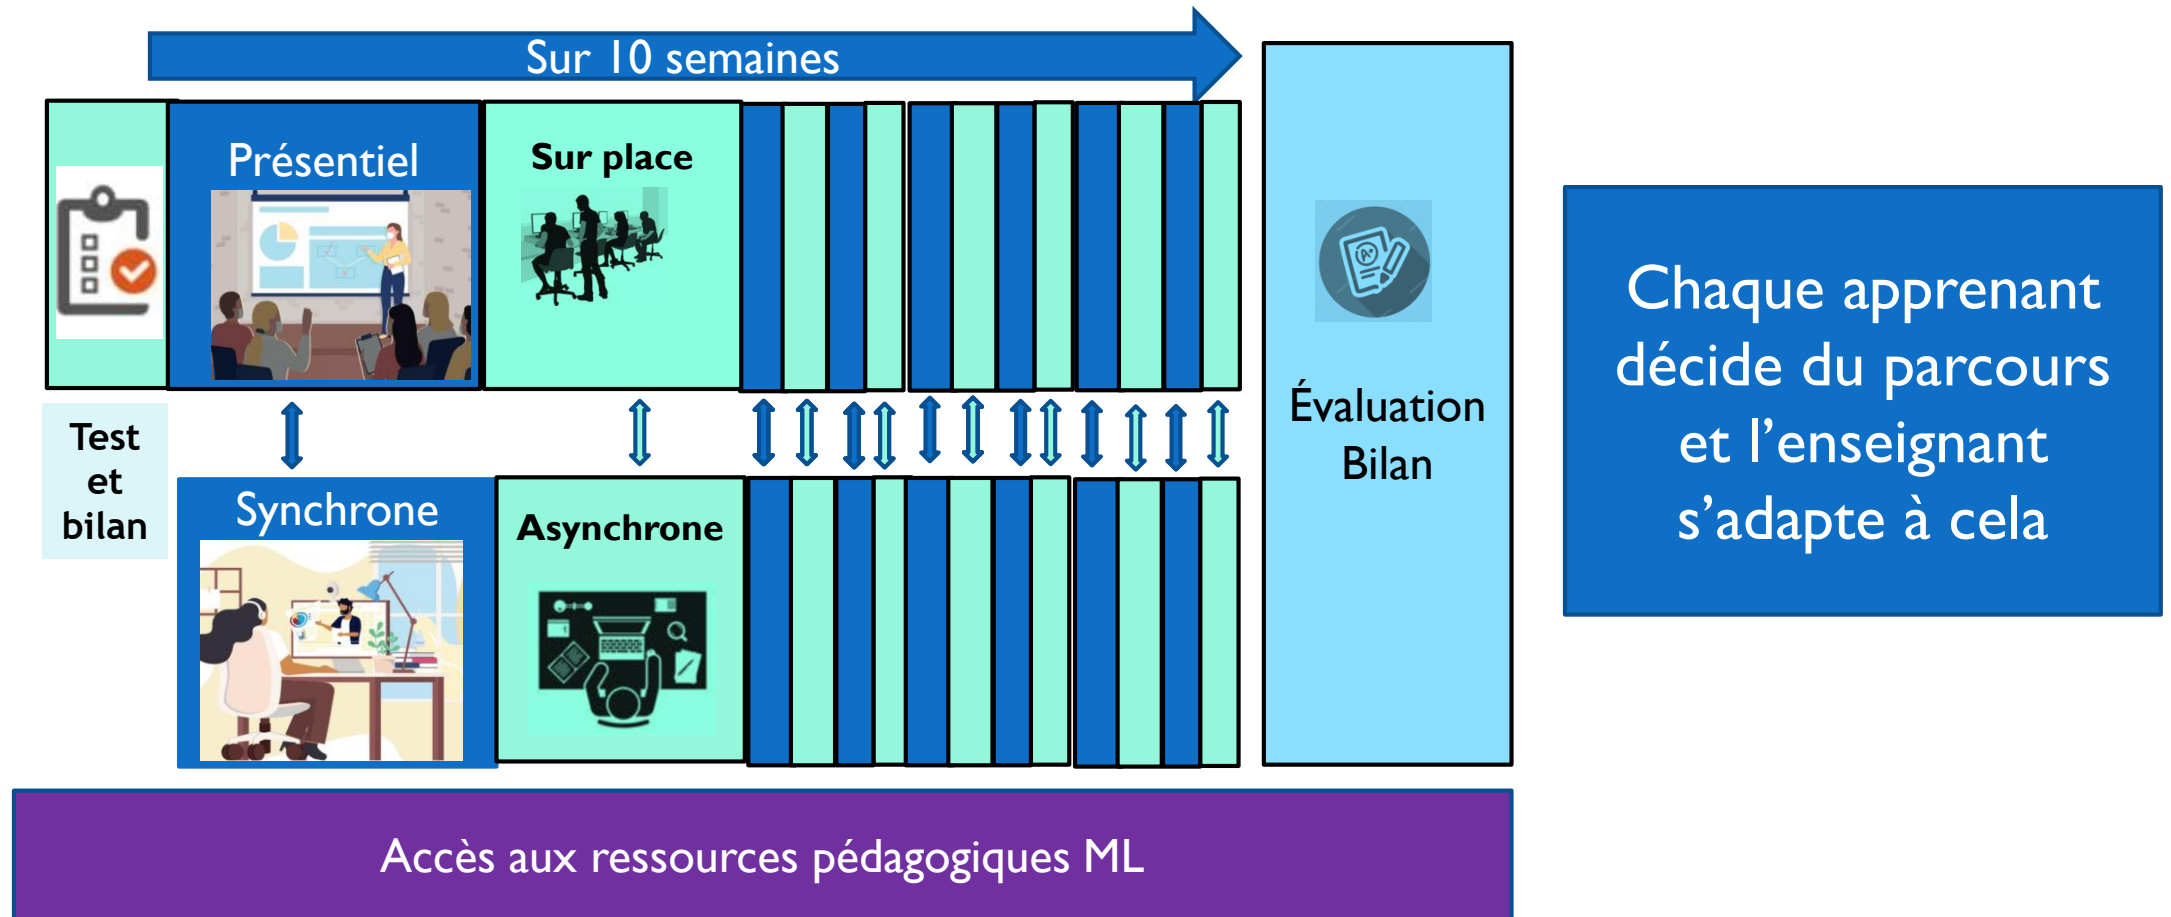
Sur 10 semaines

Présentiel

Sur place

Test et bilan

Synchrone

Asynchrone

Évaluation Bilan

Chaque apprenant décide du parcours et l'enseignant s'adapte à cela

Accès aux ressources pédagogiques ML